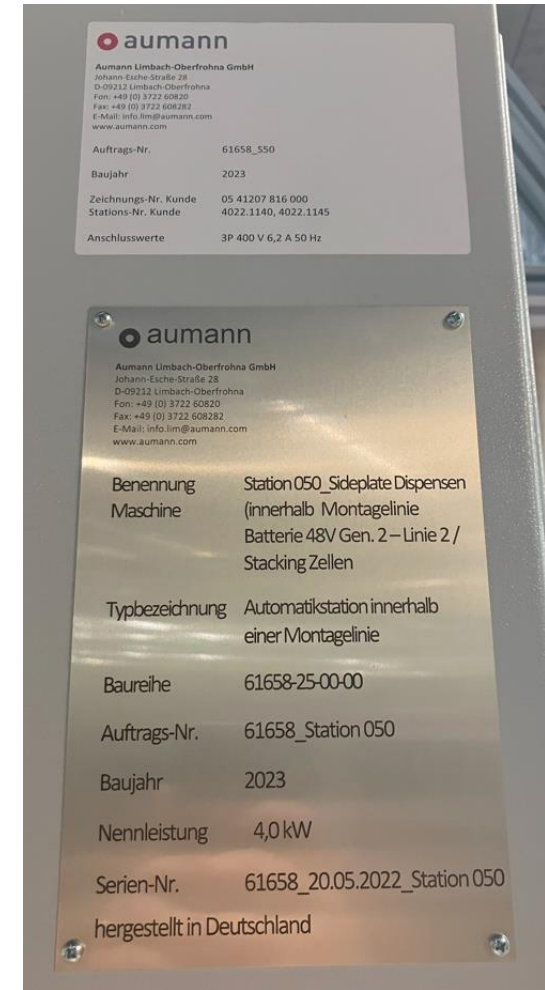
aumann

Aumann Limbach-Oberfrohna GmbH
Johann-Esche-Straße 28
D-09212 Limbach-Oberfrohna
Fon: +49 (0) 3722 60820
Fax: +49 (0) 3722 608282
E-Mail: info.lim@aumann.com
www.aumann.com

| | |
|---|---|
| Auftrags-Nr. | 61658_S50 |
| Baujahr | 2023 |
| Zeichnungs-Nr. Kunde | 05 41207 816 000 |
| Stations-Nr. Kunde | 4022.1140, 4022.1145 |
| Anschlusswerte | 3P 400 V 6,2 A 50 Hz |

aumann

Aumann Limbach-Oberfrohna GmbH
Johann-Esche-Straße 28
D-09212 Limbach-Oberfrohna
Fon: +49 (0) 3722 60820
Fax: +49 (0) 3722 608282
E-Mail: info.lim@aumann.com
www.aumann.com

| | |
|---|---|
| Benennung Maschine | Station 050_Sideplate Dispensen (innerhalb Montagelinie Batterie 48V Gen. 2 – Linie 2 / Stacking Zellen |
| Typbezeichnung | Automatikstation innerhalb einer Montagelinie |
| Baureihe | 61658-25-00-00 |
| Auftrags-Nr. | 61658_Station 050 |
| Baujahr | 2023 |
| Nennleistung | 4,0 kW |
| Serien-Nr. | 61658_20.05.2022_Station 050 |

hergestellt in Deutschland